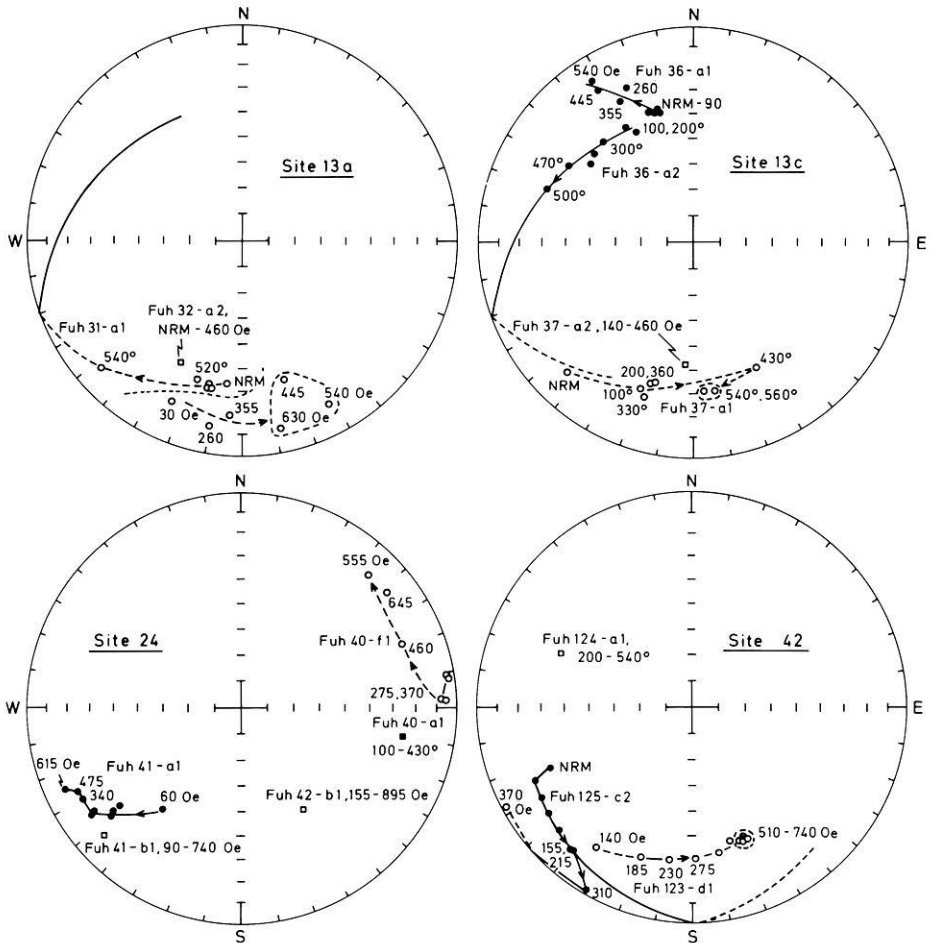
N

W

Site 13a

Fuh 32 - a 2,
NRM - 460 Oe

Fuh 31 - a1

540°

520°

NRM

445

540 Oe

30 Oe

355

630 Oe

260

N

E

540 Oe

Fuh 36 - a1

260

445

355

NRM - 90

100, 200°

300°

470°

Fuh 36 - a2

Site 13c

500°

Fuh 37 - a 2 , 140 - 460 Oe

430°

200, 360

NRM

100°

540°, 560°

330°

Fuh 37 - a1

N

W

Site 24

555 Oe

645

Fuh 40 - f1

460

275, 370

Fuh 40 - a1

100 - 430°

615 Oe

Fuh 41 - a1

475

340

60 Oe

Fuh 42 - b1, 155 - 895 Oe

Fuh 41 - b1, 90 - 740 Oe

S

N

E

Fuh 124 - a1,
200 - 540°

Site 42

NRM

370
Oe

Fuh 125 - c2

140 Oe

510 - 740 Oe

155

185

230

275

215

Fuh 123 - d1

310

S